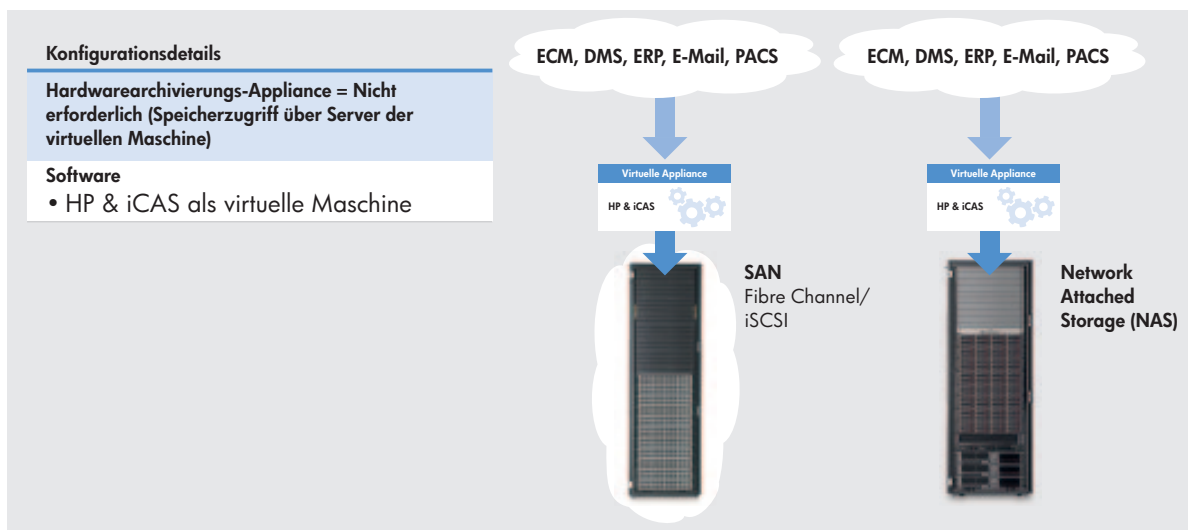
Konfigurationsdetails

Hardwarearchivierungs-Appliance = Nicht erforderlich (Speicherzugriff über Server der virtuellen Maschine)

Software
• HP & iCAS als virtuelle Maschine

ECM, DMS, ERP, E-Mail, PACS

Virtuelle Appliance
HP & iCAS

SAN
Fibre Channel/ iSCSI

ECM, DMS, ERP, E-Mail, PACS

Virtuelle Appliance
HP & iCAS

Network Attached Storage (NAS)